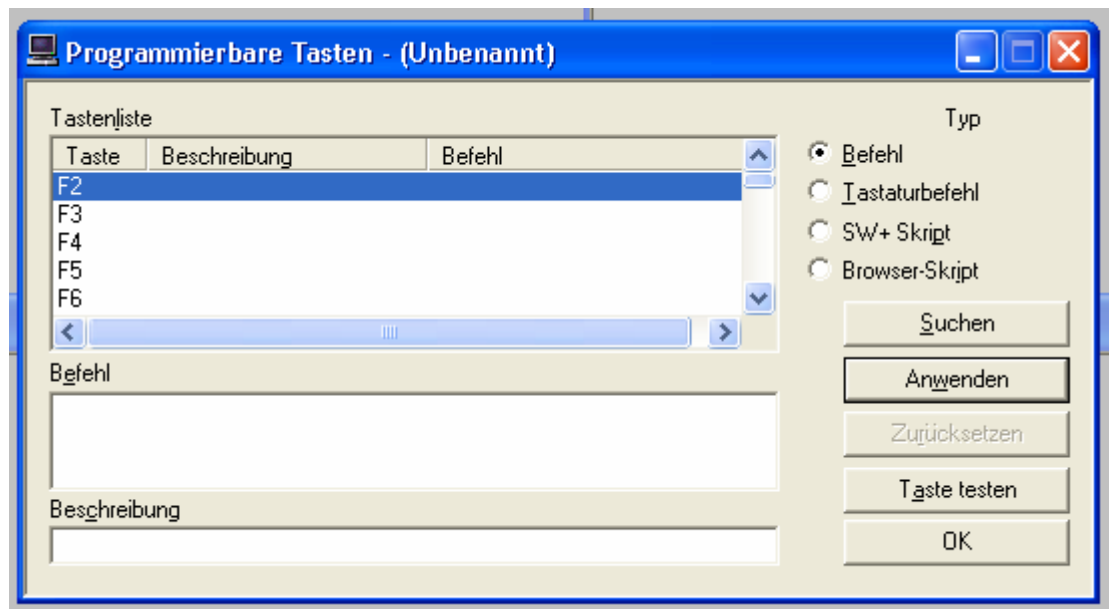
Programmierbare Tasten - (Unbenannt)

Tastenliste

| Taste | Beschreibung | Befehl |
|---|---|---|
| F2 | | |
| F3 | | |
| F4 | | |
| F5 | | |
| F6 | | |

Befehl

Beschreibung

Typ
Befehl
Tastaturbefehl
SW+ Skript
Browser-Skript

Suchen
Anwenden
Zurücksetzen
Taste testen
OK